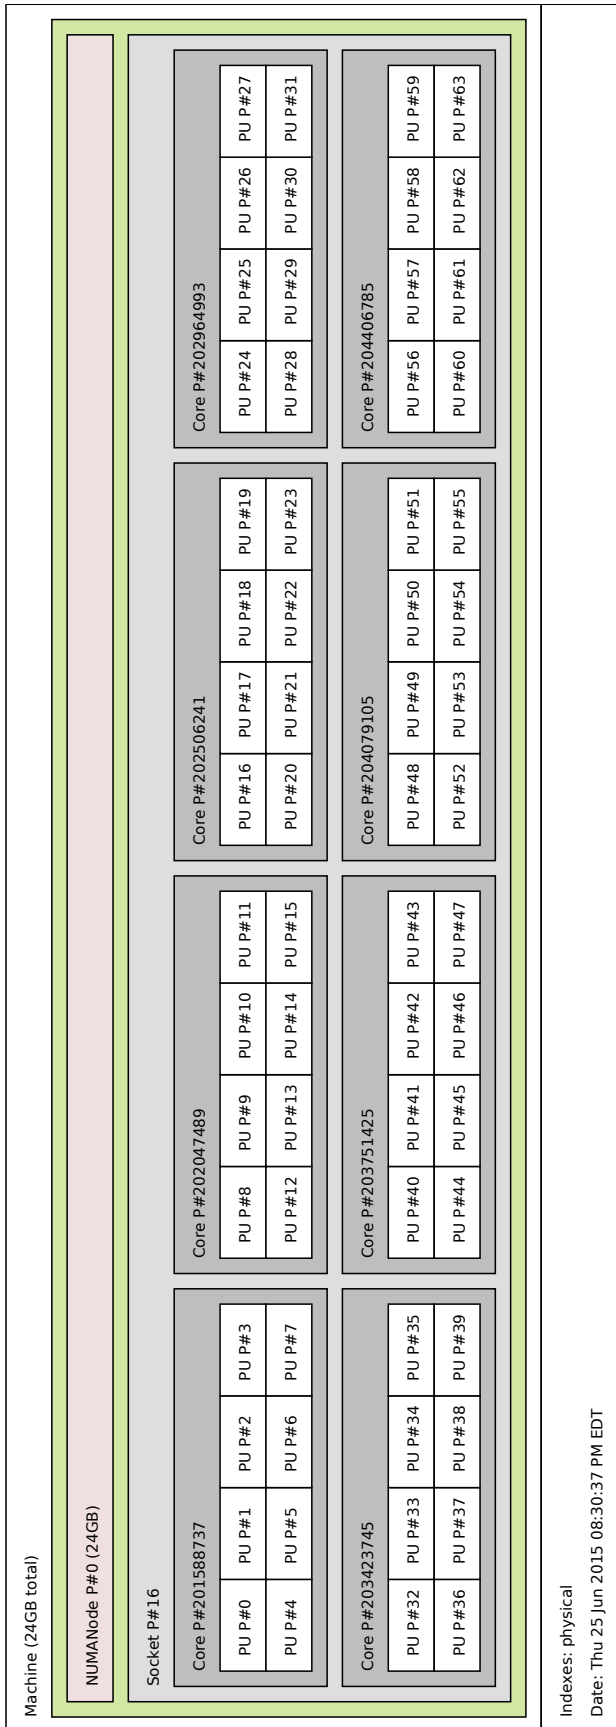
Machine (24GB total)

NUMANode P#0 (24GB)

Socket P#16

Core P#201588737

| PU P#0 | PU P#1 | PU P#2 | PU P#3 |
|---|---|---|---|
| PU P#4 | PU P#5 | PU P#6 | PU P#7 |

Core P#202047489

| PU P#8 | PU P#9 | PU P#10 | PU P#11 |
|---|---|---|---|
| PU P#12 | PU P#13 | PU P#14 | PU P#15 |

Core P#202506241

| PU P#16 | PU P#17 | PU P#18 | PU P#19 |
|---|---|---|---|
| PU P#20 | PU P#21 | PU P#22 | PU P#23 |

Core P#202964993

| PU P#24 | PU P#25 | PU P#26 | PU P#27 |
|---|---|---|---|
| PU P#28 | PU P#29 | PU P#30 | PU P#31 |

Core P#203423745

| PU P#32 | PU P#33 | PU P#34 | PU P#35 |
|---|---|---|---|
| PU P#36 | PU P#37 | PU P#38 | PU P#39 |

Core P#203751425

| PU P#40 | PU P#41 | PU P#42 | PU P#43 |
|---|---|---|---|
| PU P#44 | PU P#45 | PU P#46 | PU P#47 |

Core P#204079105

| PU P#48 | PU P#49 | PU P#50 | PU P#51 |
|---|---|---|---|
| PU P#52 | PU P#53 | PU P#54 | PU P#55 |

Core P#204406785

| PU P#56 | PU P#57 | PU P#58 | PU P#59 |
|---|---|---|---|
| PU P#60 | PU P#61 | PU P#62 | PU P#63 |

Indexes: physical
Date: Thu 25 Jun 2015 08:30:37 PM EDT